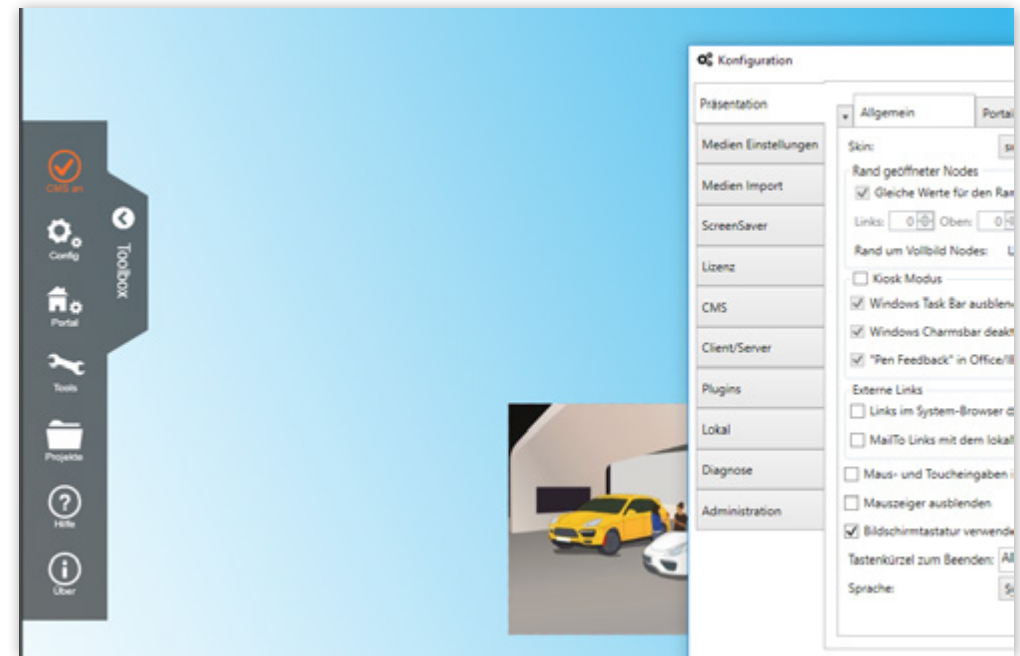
CMS an

Config

Portal

Tools

Projekte

Hilfe

Über

Toolbox

Konfiguration

Präsentation

Medien Einstellungen

Medien Import

ScreenSaver

Lizenz

CMS

Client/Server

Plugins

Lokal

Diagnose

Administration

Allgemein

Porta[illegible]

Skin:

Rand geöffneter Nodes

Gleiche Werte für den Ra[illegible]

Links: 0 Oben: 0

Rand um Vollbild Nodes:

Kiosk Modus

Windows Task Bar ausblen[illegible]

Windows Charmsbar deakt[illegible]

"Pen Feedback" in Office/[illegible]

Externe Links

Links im System-Browser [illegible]

MailTo Links mit dem lokal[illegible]

Maus- und Toucheingaben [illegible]

Mauszeiger ausblenden

Bildschirmtastatur verwende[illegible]

Tastenkürzel zum Beenden: Al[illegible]

Sprache: